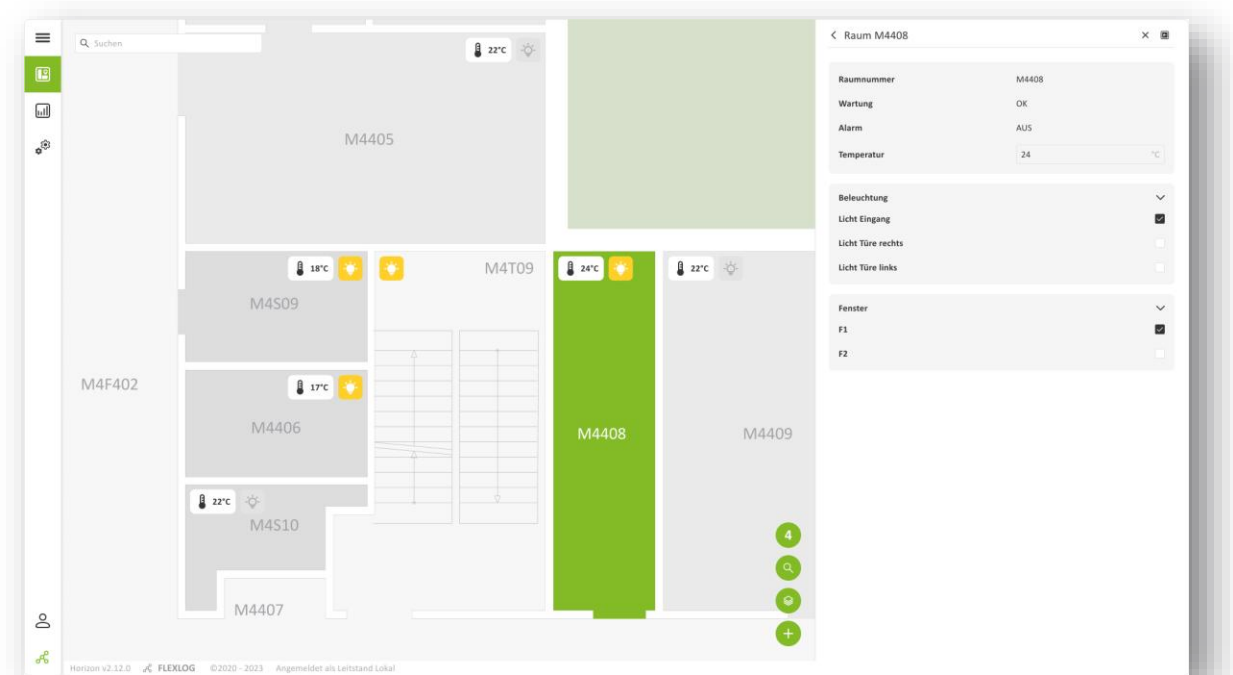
Suchen

22°C

M4405

18°C

M4S09

M4T09

24°C

22°C

M4F402

17°C

M4406

M4408

M4409

22°C

M4S10

M4407

4

< Raum M4408

Raumnummer M4408
Wartung OK
Alarm AUS
Temperatur 24 °C

Beleuchtung
Licht Eingang
Licht Türe rechts
Licht Türe links

Fenster
F1
F2

Horizon v2.12.0 FLEXLOG ©2020 - 2023 Angemeldet als Leitstand Lokal